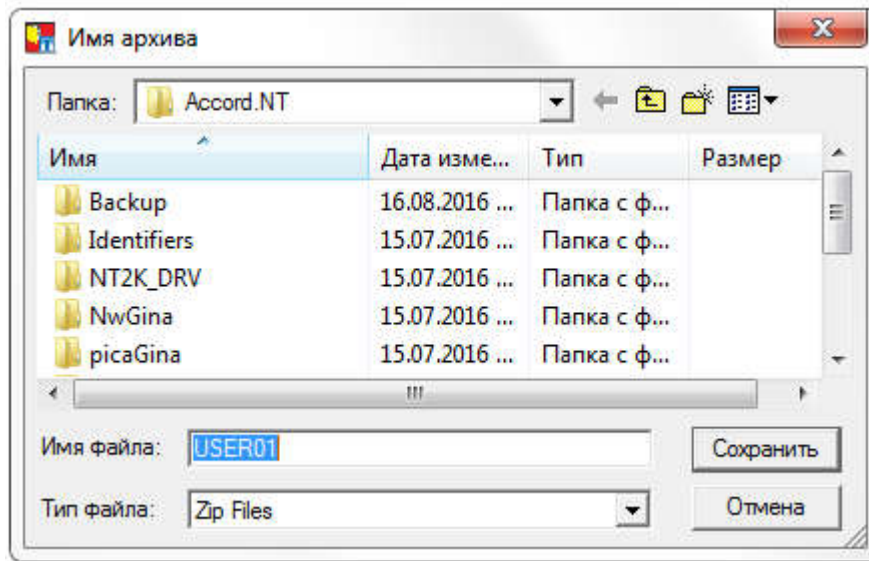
Имя архива

Папка: Accord.NT

| Имя | Дата изме... | Тип | Размер |
|---|---|---|---|
| Backup | 16.08.2016 ... | Папка с ф... | |
| Identifiers | 15.07.2016 ... | Папка с ф... | |
| NT2K_DRV | 15.07.2016 ... | Папка с ф... | |
| NwGina | 15.07.2016 ... | Папка с ф... | |
| picaGina | 15.07.2016 ... | Папка с ф... | |

Имя файла: USER01

Сохранить

Тип файла: Zip Files

Отмена